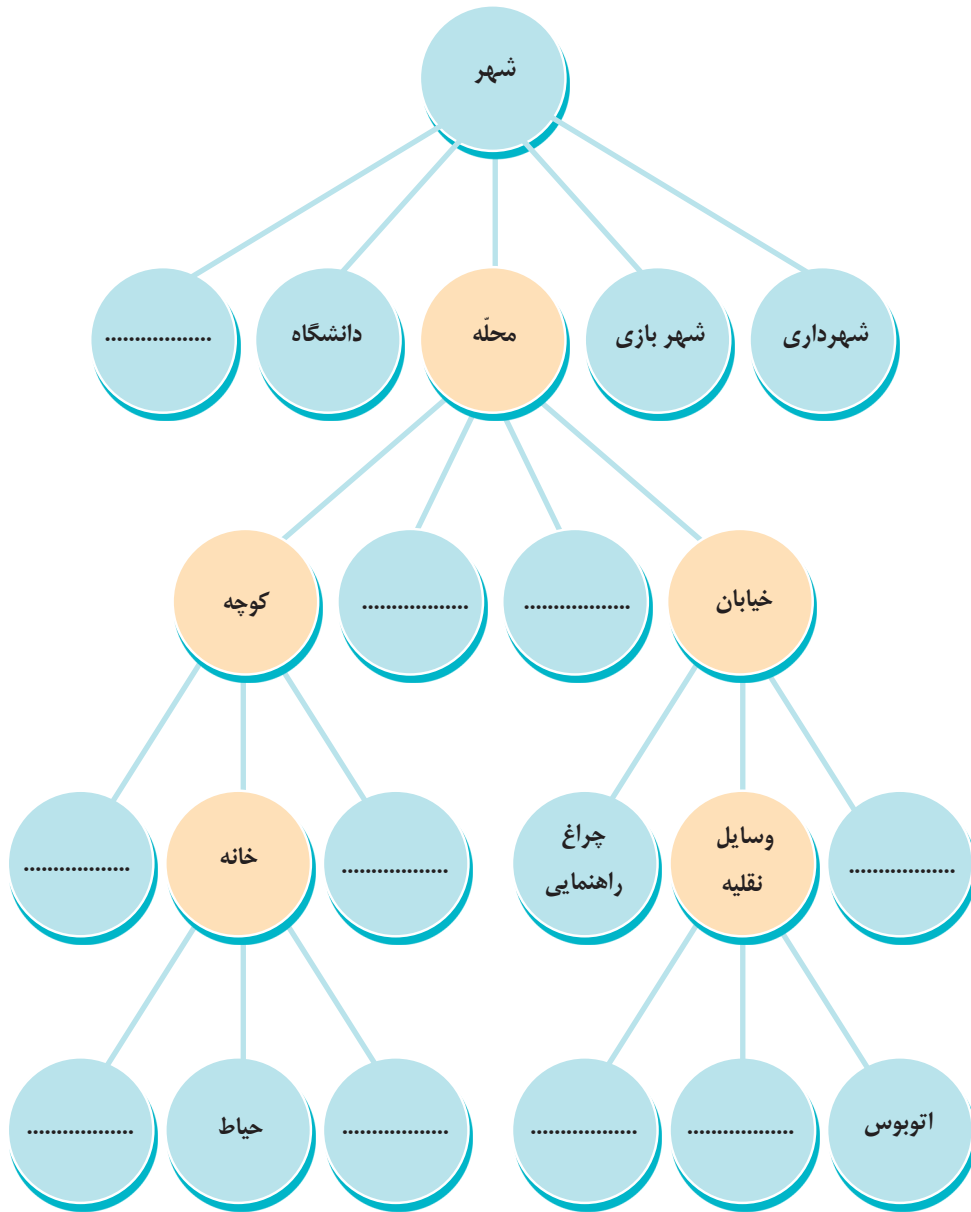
شهر

شهرداری
شهر بازی
محلّه
دانشگاه
.................

خیابان
.................
.................
کوچه

.................
وسایل نقلیه
چراغ راهنمایی
.................
خانه
.................

اتوبوس
.................
.................
.................
حیاط
.................